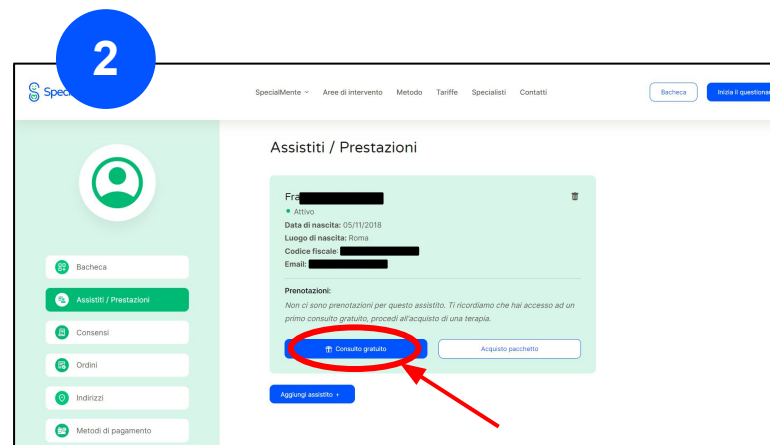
2

Speci

SpecialMente ⌄ Aree di intervento Metodo Tariffe Specialisti Contatti

Bacheca

Inizia il questiona

Assistiti / Prestazioni

Fra

Attivo

**Data di nascita:** 05/11/2018

**Luogo di nascita:** Roma

**Codice fiscale:**

**Email:**

**Prenotazioni:**

*Non ci sono prenotazioni per questo assistito. Ti ricordiamo che hai accesso ad un primo consulto gratuito, procedi all'acquisto di una terapia.*

Consulto gratuito

Acquisto pacchetto

Aggiungi assistito +

Bacheca

Assistiti / Prestazioni

Consensi

Ordini

Indirizzi

Metodi di pagamento